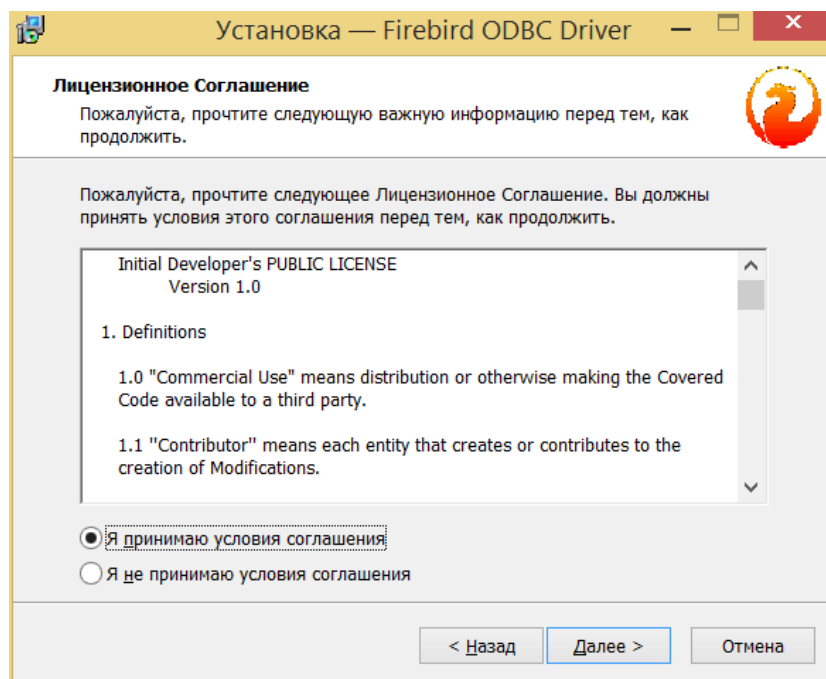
Установка — Firebird ODBC Driver

Лицензионное Соглашение
Пожалуйста, прочтите следующую важную информацию перед тем, как продолжить.

Пожалуйста, прочтите следующее Лицензионное Соглашение. Вы должны принять условия этого соглашения перед тем, как продолжить.

Initial Developer's PUBLIC LICENSE
Version 1.0

1. Definitions

1.0 "Commercial Use" means distribution or otherwise making the Covered Code available to a third party.

1.1 "Contributor" means each entity that creates or contributes to the creation of Modifications.

Я принимаю условия соглашения
Я не принимаю условия соглашения

< Назад
Далее >
Отмена